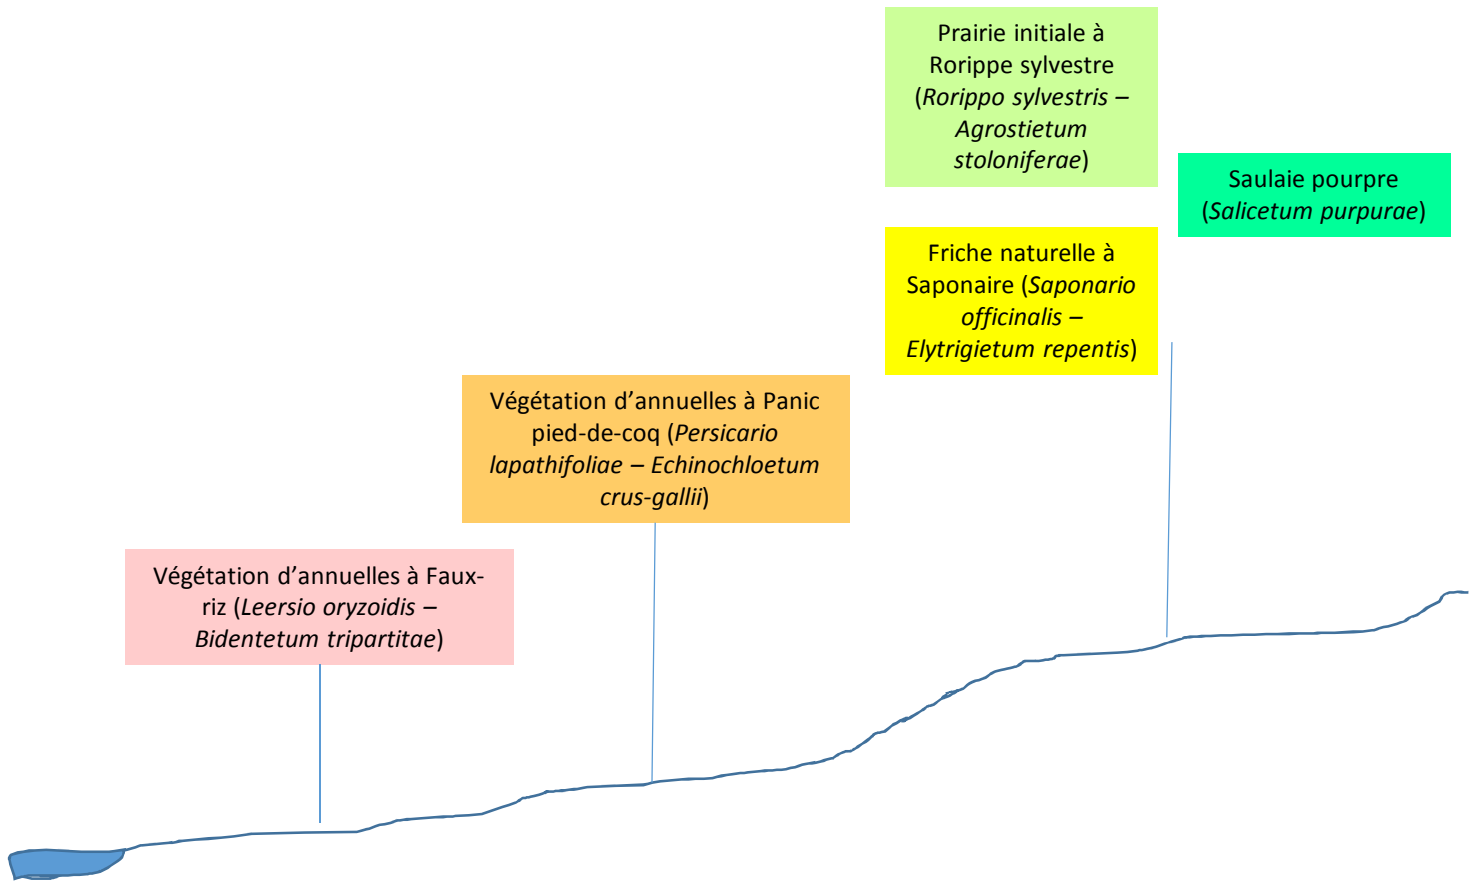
Prairie initiale à Rorippe sylvestre (*Rorippo sylvestris – Agrostietum stoloniferae*)

Saulaie pourpre (*Salicetum purpurae*)

Friche naturelle à Saponaire (*Saponario officinalis – Elytrigietum repentis*)

Végétation d'annuelles à Panic pied-de-coq (*Persicario lapathifoliae – Echinochloetum crus-gallii*)

Végétation d'annuelles à Faux-riz (*Leersio oryzoidis – Bidentetum tripartitae*)